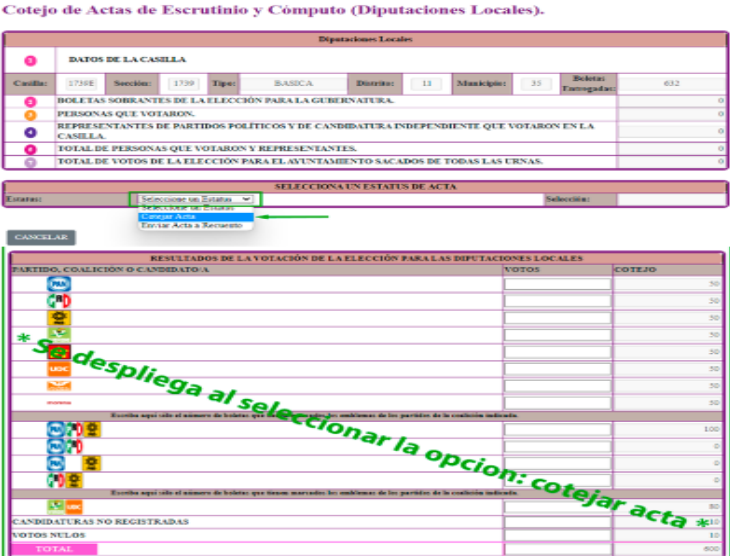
Cotejo de Actas de Escrutinio y Cómputo (Diputaciones Locales).

Diputaciones Locales

1 DATOS DE LA CASILLA

| Casilla: | 1739E | Sección: | 1739 | Tipo: | BASICA | Distrito: | 11 | Municipio: | 35 | Boletas Entregadas: | 632 |
|---|---|---|---|---|---|---|---|---|---|---|---|

2 BOLETAS SOBRANTES DE LA ELECCIÓN PARA LA GUBERNATURA. 0
3 PERSONAS QUE VOTARON. 0
4 REPRESENTANTES DE PARTIDOS POLÍTICOS Y DE CANDIDATURA INDEPENDIENTE QUE VOTARON EN LA CASILLA. 0
5 TOTAL DE PERSONAS QUE VOTARON Y REPRESENTANTES. 0
6 TOTAL DE VOTOS DE LA ELECCIÓN PARA EL AYUNTAMIENTO SACADOS DE TODAS LAS URNAS. 0

SELECCIONA UN ESTATUS DE ACTA
Estatus: Seleccione un Estatus
Seleccione un Estatus
Cotejar Acta
Enviar Acta a Recuento
Selección:

CANCELAR

RESULTADOS DE LA VOTACIÓN DE LA ELECCIÓN PARA LAS DIPUTACIONES LOCALES

| PARTIDO, COALICIÓN O CANDIDATO/A | VOTOS | COTEJO |
|---|---|---|
| PAN | | 50 |
| PRD | | 50 |
| | | 50 |
| | | 50 |
| | | 50 |
| UDC | | 50 |
| | | 50 |
| morena | | 50 |
| Escriba aquí sólo el número de boletas que tienen marcados los emblemas de los partidos de la coalición indicada. | | |
| PAN PRD | | 100 |
| | | 0 |
| | | 0 |
| | | 0 |
| Escriba aquí sólo el número de boletas que tienen marcados los emblemas de los partidos de la coalición indicada. | | |
| UDC | | 80 |
| CANDIDATURAS NO REGISTRADAS | | 10 |
| VOTOS NULOS | | 10 |
| TOTAL | | 600 |

* Se despliega al seleccionar la opcion: cotejar acta *